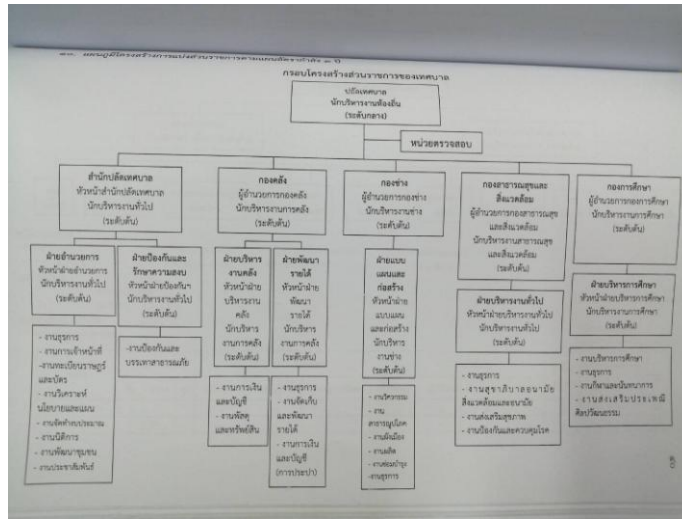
กรอบโครงสร้างส่วนราชการของเทศบาล

ปลัดเทศบาล
นักบริหารงานท้องถิ่น
(ระดับกลาง)

หน่วยตรวจสอบ

สำนักปลัดเทศบาล
หัวหน้าสำนักปลัดเทศบาล
นักบริหารงานทั่วไป
(ระดับต้น)

กองคลัง
ผู้อำนวยการกองคลัง
นักบริหารงานการคลัง
(ระดับต้น)

กองช่าง
ผู้อำนวยการกองช่าง
นักบริหารงานช่าง
(ระดับต้น)

กองสาธารณสุขและสิ่งแวดล้อม
ผู้อำนวยการกองสาธารณสุขและสิ่งแวดล้อม
นักบริหารงานสาธารณสุขและสิ่งแวดล้อม
(ระดับต้น)

กองการศึกษา
ผู้อำนวยการกองการศึกษา
นักบริหารงานการศึกษา
(ระดับต้น)

ฝ่ายอำนวยการ
หัวหน้าฝ่ายอำนวยการ
นักบริหารงานทั่วไป
(ระดับต้น)

ฝ่ายป้องกันและรักษาความสงบ
หัวหน้าฝ่ายป้องกันฯ
นักบริหารงานทั่วไป
(ระดับต้น)

ฝ่ายบริหารงานคลัง
หัวหน้าฝ่ายบริหารงานคลัง
นักบริหารงานการคลัง
(ระดับต้น)

ฝ่ายพัฒนารายได้
หัวหน้าฝ่ายพัฒนารายได้
นักบริหารงานการคลัง
(ระดับต้น)

ฝ่ายแบบแผนและก่อสร้าง
หัวหน้าฝ่ายแบบแผนและก่อสร้าง
นักบริหารงานช่าง
(ระดับต้น)

ฝ่ายบริหารงานทั่วไป
หัวหน้าฝ่ายบริหารงานทั่วไป
นักบริหารงานทั่วไป
(ระดับต้น)

ฝ่ายบริหารการศึกษา
หัวหน้าฝ่ายบริหารการศึกษา
นักบริหารงานการศึกษา
(ระดับต้น)

- งานธุรการ
- งานการเจ้าหน้าที่
- งานทะเบียนราษฎร์และบัตร
- งานวิเคราะห์นโยบายและแผน
- งานจัดทำงบประมาณ
- งานนิติการ
- งานพัฒนาชุมชน
- งานประชาสัมพันธ์

- งานป้องกันและบรรเทาสาธารณภัย

- งานการเงินและบัญชี
- งานพัสดุและทรัพย์สิน

- งานจัดเก็บและพัฒนารายได้
- งานการเงินและบัญชี (การประปา)

- งานวิศวกรรม
- งานสาธารณูปโภค
- งานผังเมือง
- งานสถิติ
- งานสวนสาธารณะ
- งานธุรการ

- งานธุรการ
- งานสุขาภิบาลอนามัยสิ่งแวดล้อมและอนามัย
- งานส่งเสริมสุขภาพ
- งานป้องกันและควบคุมโรค

- งานบริหารการศึกษา
- งานธุรการ
- งานกิจการนักเรียน
- งานส่งเสริมประเพณีศิลปวัฒนธรรม